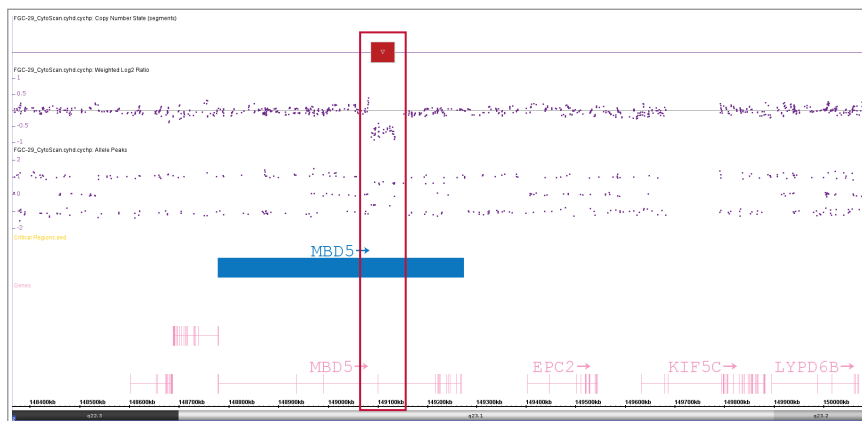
FGC-29_CytoScan.cyhd.cychp: Copy Number State (segments)

FGC-29_CytoScan.cyhd.cychp: Weighted Log2 Ratio
1
0.5
0
-0.5
-1

FGC-29_CytoScan.cyhd.cychp: Allele Peaks
2
1
0
-1
-2

Critical Regions.bed

MBD5→

Genes

MBD5→ EPC2→ KIF5C→ LYPD6B→

148400kb 148500kb 148600kb 148700kb 148800kb 148900kb 149000kb 149100kb 149200kb 149300kb 149400kb 149500kb 149600kb 149700kb 149800kb 149900kb 150000kb

q22.3 q23.1 q23.2